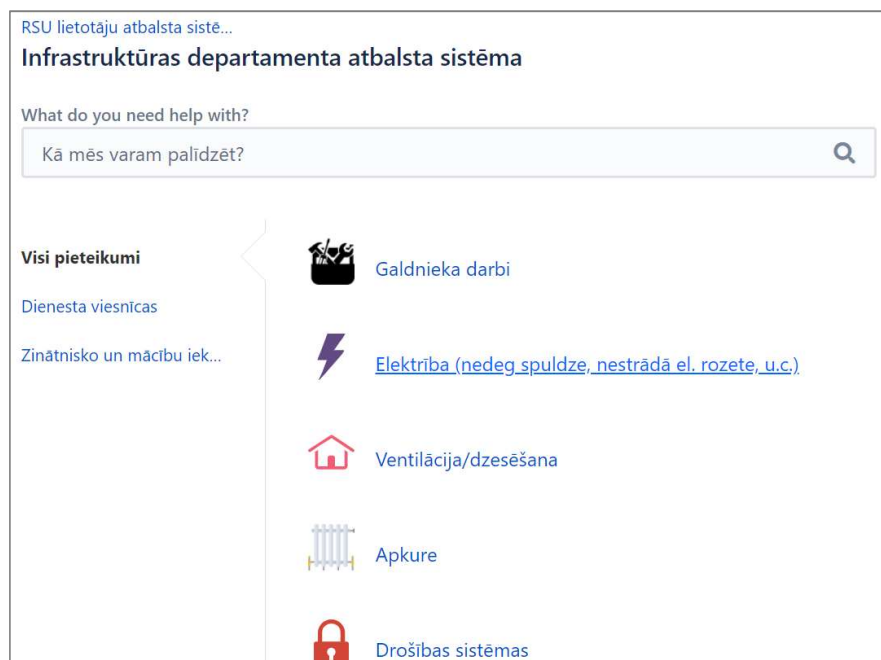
RSU lietotāju atbalsta sistē...
Infrastruktūras departamenta atbalsta sistēma

What do you need help with?

Kā mēs varam palīdzēt?

Visi pieteikumi

Dienesta viesnīcas

Zinātnisko un mācību iek...

Galdnieka darbi

Elektrība (nedeg spuldze, nestrādā el. rozete, u.c.)

Ventilācija/dzesēšana

Apkure

Drošības sistēmas